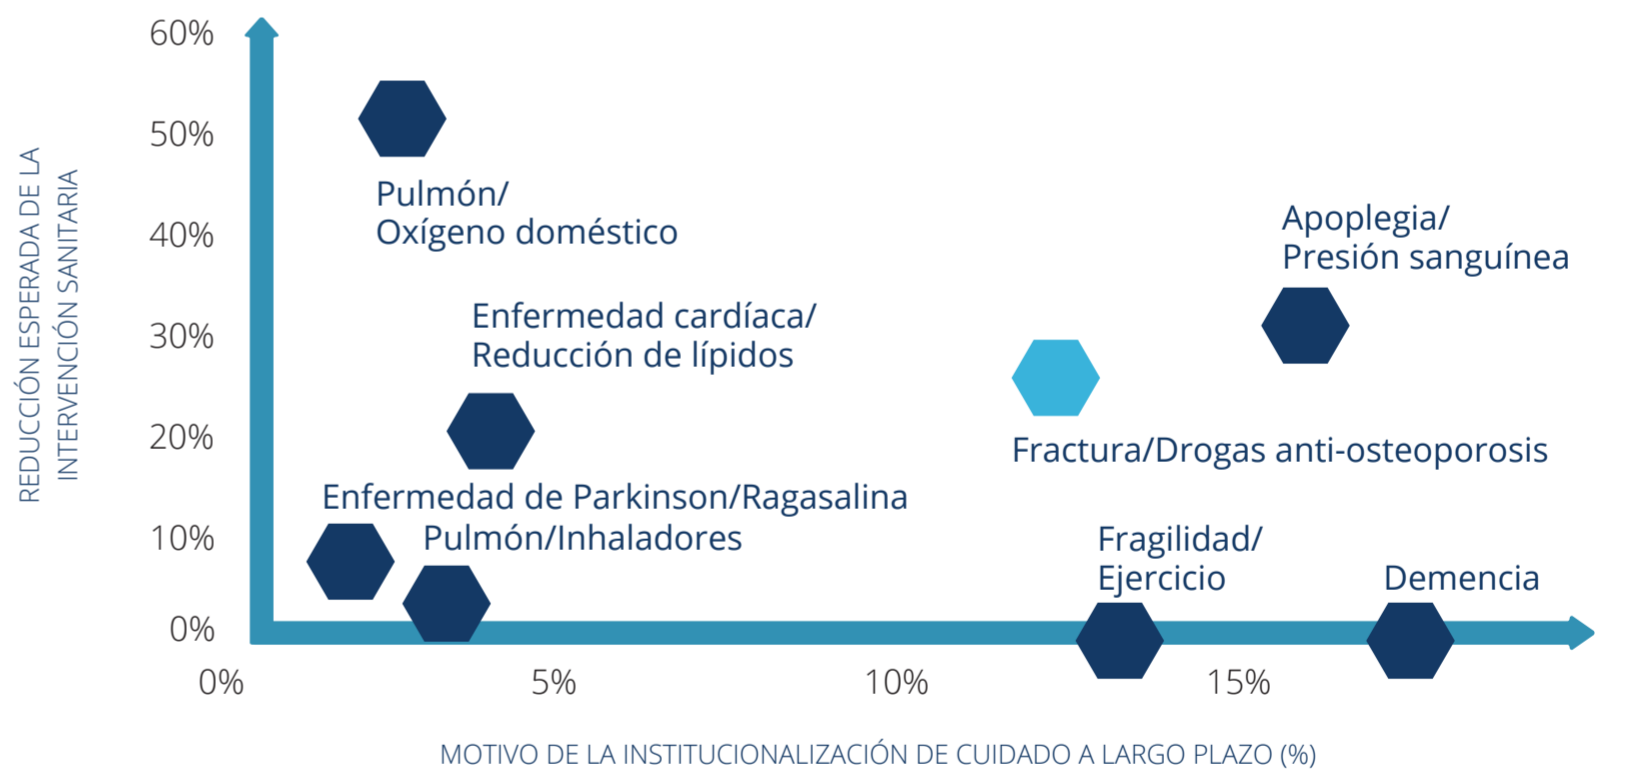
REDUCCIÓN ESPERADA DE LA INTERVENCIÓN SANITARIA

60%
50%
40%
30%
20%
10%
0%

Pulmón/ Oxígeno doméstico

Apoplegia/ Presión sanguínea

Enfermedad cardíaca/ Reducción de lípidos

Fractura/Drogas anti-osteoporosis

Enfermedad de Parkinson/Ragasalina

Pulmón/Inhaladores

Fragilidad/ Ejercicio

Demencia

0%
5%
10%
15%

MOTIVO DE LA INSTITUCIONALIZACIÓN DE CUIDADO A LARGO PLAZO (%)